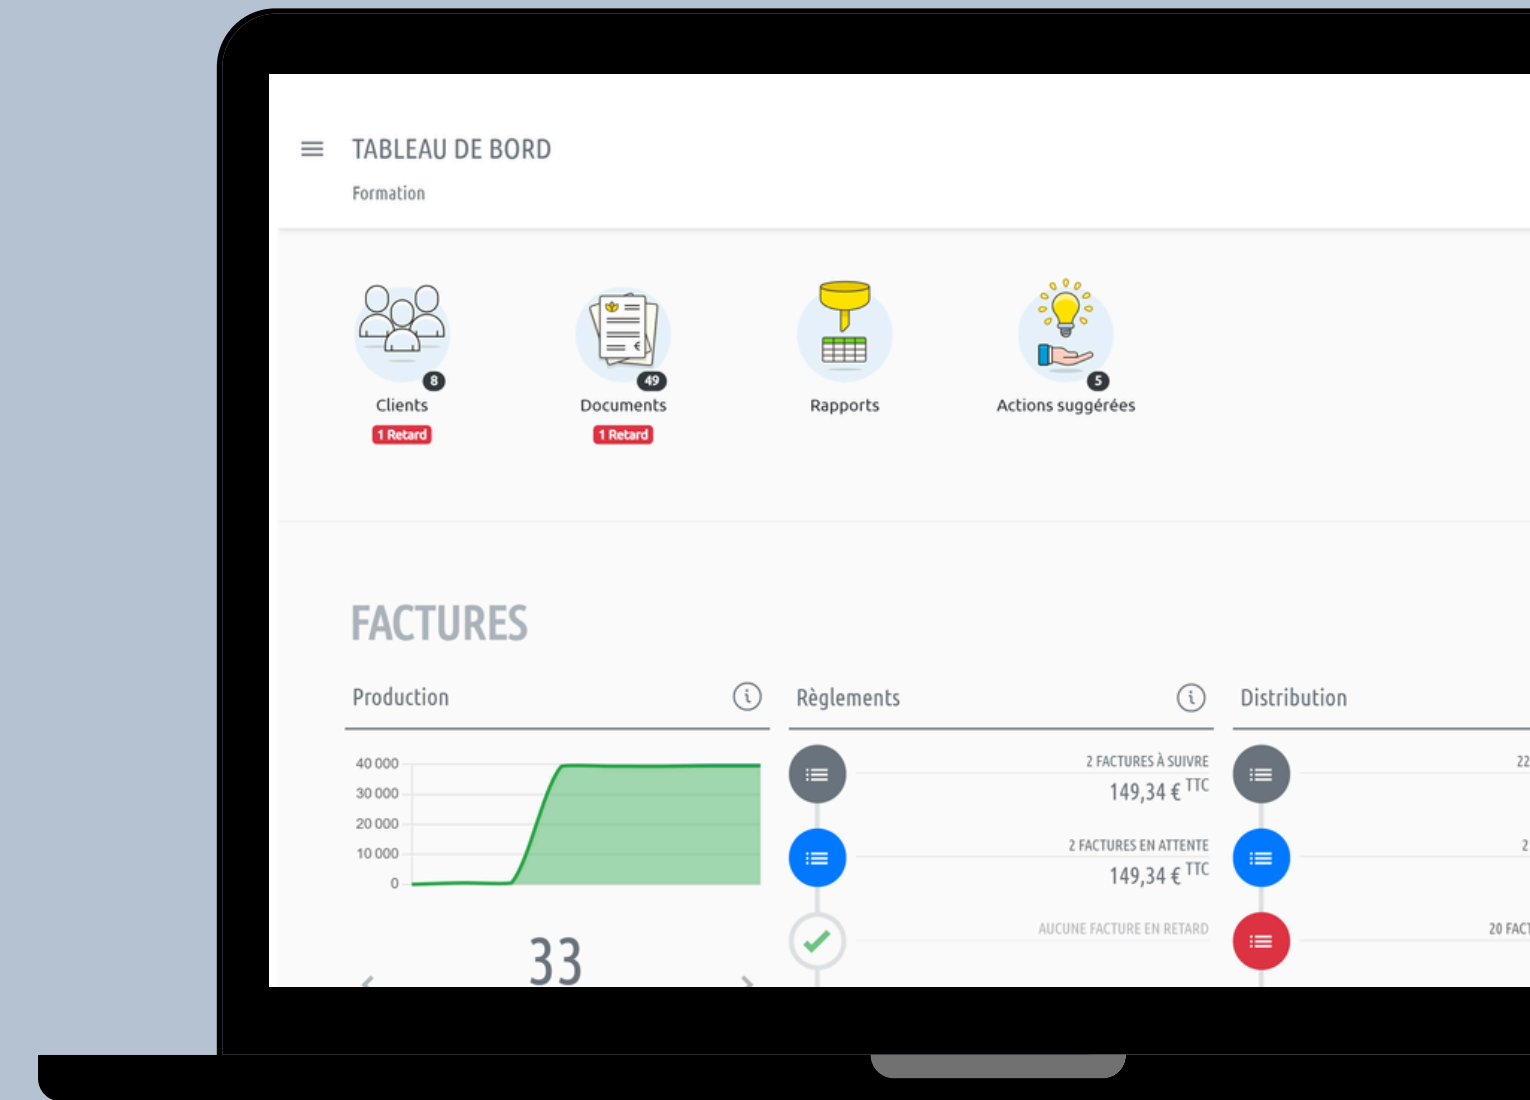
TABLEAU DE BORD
Formation

8
Clients
1 Retard

49
Documents
1 Retard

Rapports

5
Actions suggérées

FACTURES

Production

40 000
30 000
20 000
10 000
0

33

Règlements

2 FACTURES À SUIVRE
149,34 € TTC

2 FACTURES EN ATTENTE
149,34 € TTC

AUCUNE FACTURE EN RETARD

Distribution

22 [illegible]

2 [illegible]

20 FACT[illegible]